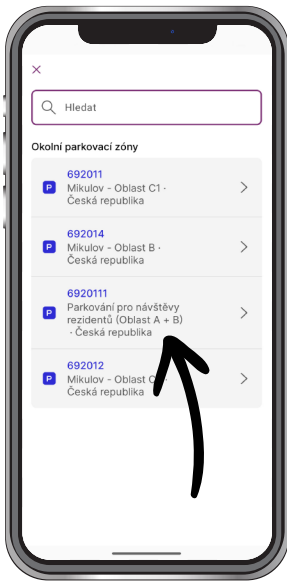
×

Hledat

Okolní parkovací zóny

P 692011
Mikulov - Oblast C1 · Česká republika

P 692014
Mikulov - Oblast B · Česká republika

P 6920111
Parkování pro návštěvy rezidentů (Oblast A + B) · Česká republika

P 692012
Mikulov - Oblast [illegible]
Česká republika